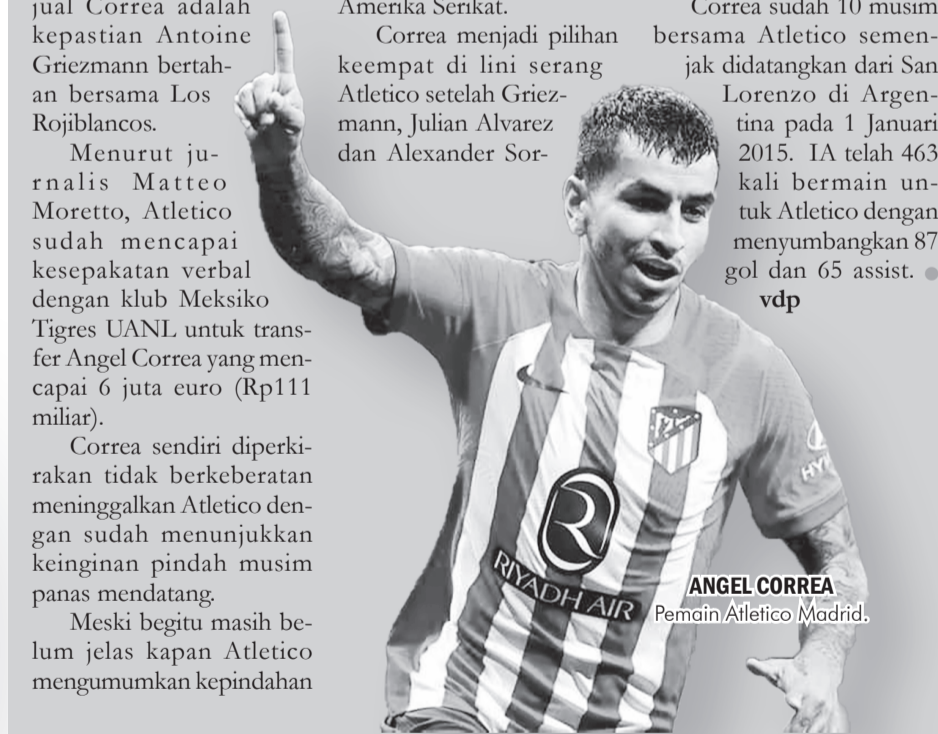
jual Correa adalah kepastian Antoine Griezmann bertahan bersama Los Rojiblancos.

Menurut jurnalis Matteo Moretto, Atletico sudah mencapai kesepakatan verbal dengan klub Meksiko Tigres UANL untuk transfer Angel Correa yang mencapai 6 juta euro (Rp111 miliar).

Correa sendiri diperkirakan tidak berkeberatan meninggalkan Atletico dengan sudah menunjukkan keinginan pindah musim panas mendatang.

Meski begitu masih belum jelas kapan Atletico mengumumkan kepindahan

Amerika Serikat.

Correa menjadi pilihan keempat di lini serang Atletico setelah Griezmann, Julian Alvarez dan Alexander Sor-

Correa sudah 10 musim bersama Atletico semenjak didatangkan dari San Lorenzo di Argentina pada 1 Januari 2015. IA telah 463 kali bermain untuk Atletico dengan menyumbangkan 87 gol dan 65 assist.

vdp

RIYADH AIR

ANGEL CORREA
Pemain Atletico Madrid.